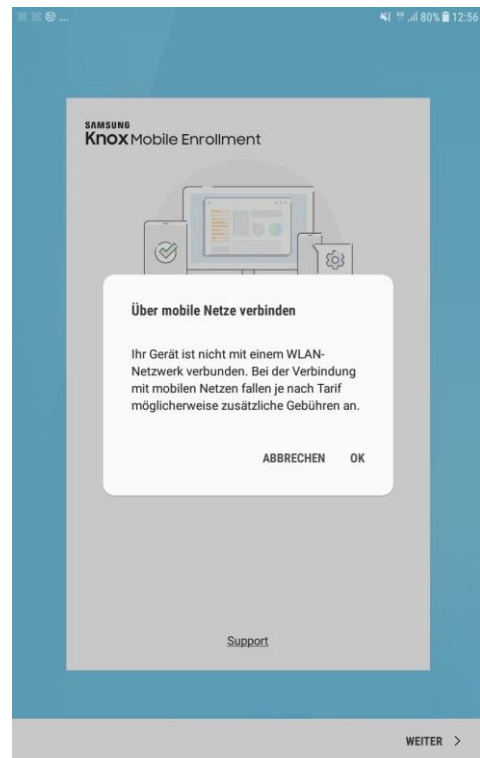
80% 12:56

SAMSUNG
Knox Mobile Enrollment

Über mobile Netze verbinden

Ihr Gerät ist nicht mit einem WLAN-Netzwerk verbunden. Bei der Verbindung mit mobilen Netzen fallen je nach Tarif möglicherweise zusätzliche Gebühren an.

ABBRECHEN OK

Support

WEITER >